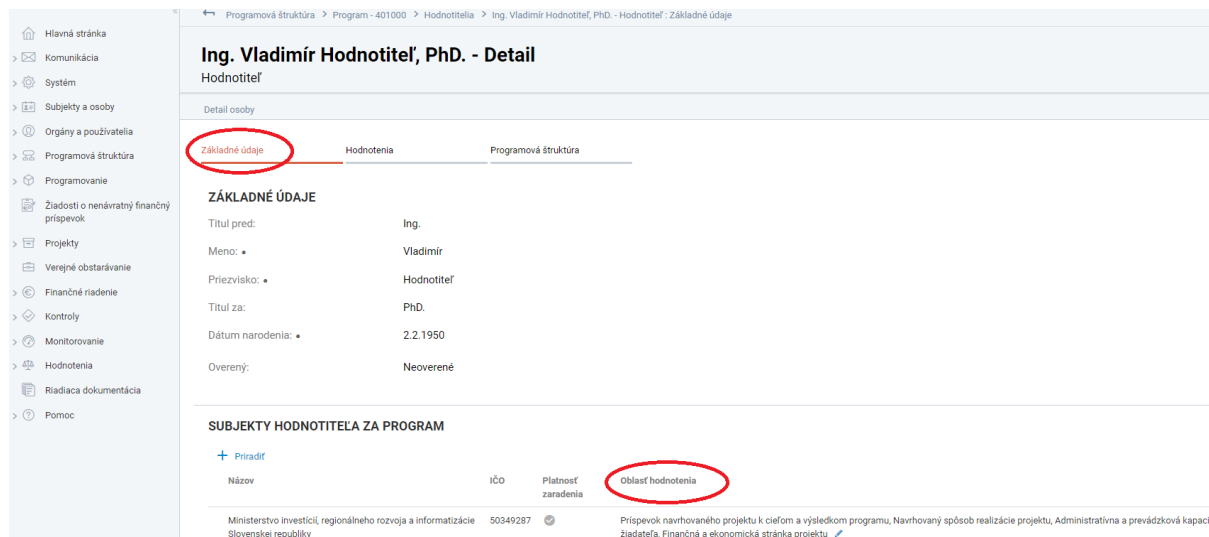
Programová štruktúra > Program - 401000 > Hodnotitelia > Ing. Vladimír Hodnotiteľ, PhD. - Hodnotiteľ : Základné údaje

Hlavná stránka
Komunikácia
Systém
Subjekty a osoby
Orgány a používatelia
Programová štruktúra
Programovanie
Žiadosti o nenávratný finančný príspevok
Projekty
Verejné obstarávanie
Finančné riadenie
Kontroly
Monitorovanie
Hodnotenia
Riadiaca dokumentácia
Pomoc

Ing. Vladimír Hodnotiteľ, PhD. - Detail
Hodnotiteľ

Detail osoby

Základné údaje
Hodnotenia
Programová štruktúra

ZÁKLADNÉ ÚDAJE

| | |
|---|---|
| Titul pred: | Ing. |
| Meno: • | Vladimír |
| Priezvisko: • | Hodnotiteľ |
| Titul za: | PhD. |
| Dátum narodenia: • | 2.2.1950 |
| Overený: | Neoverené |

SUBJEKTY HODNOTITEĽA ZA PROGRAM

+ Priradiť

| Názov | IČO | Platnosť zaradenia | Oblasť hodnotenia |
|---|---|---|---|
| Ministerstvo investícií, regionálneho rozvoja a informatizácie Slovenskej republiky | 50349287 | | Príspevok navrhovaného projektu k cieľom a výsledkom programu, Navrhovaný spôsob realizácie projektu, Administratívna a prevádzková kapaci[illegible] žiadateľa, Finančná a ekonomická stránka projektu |